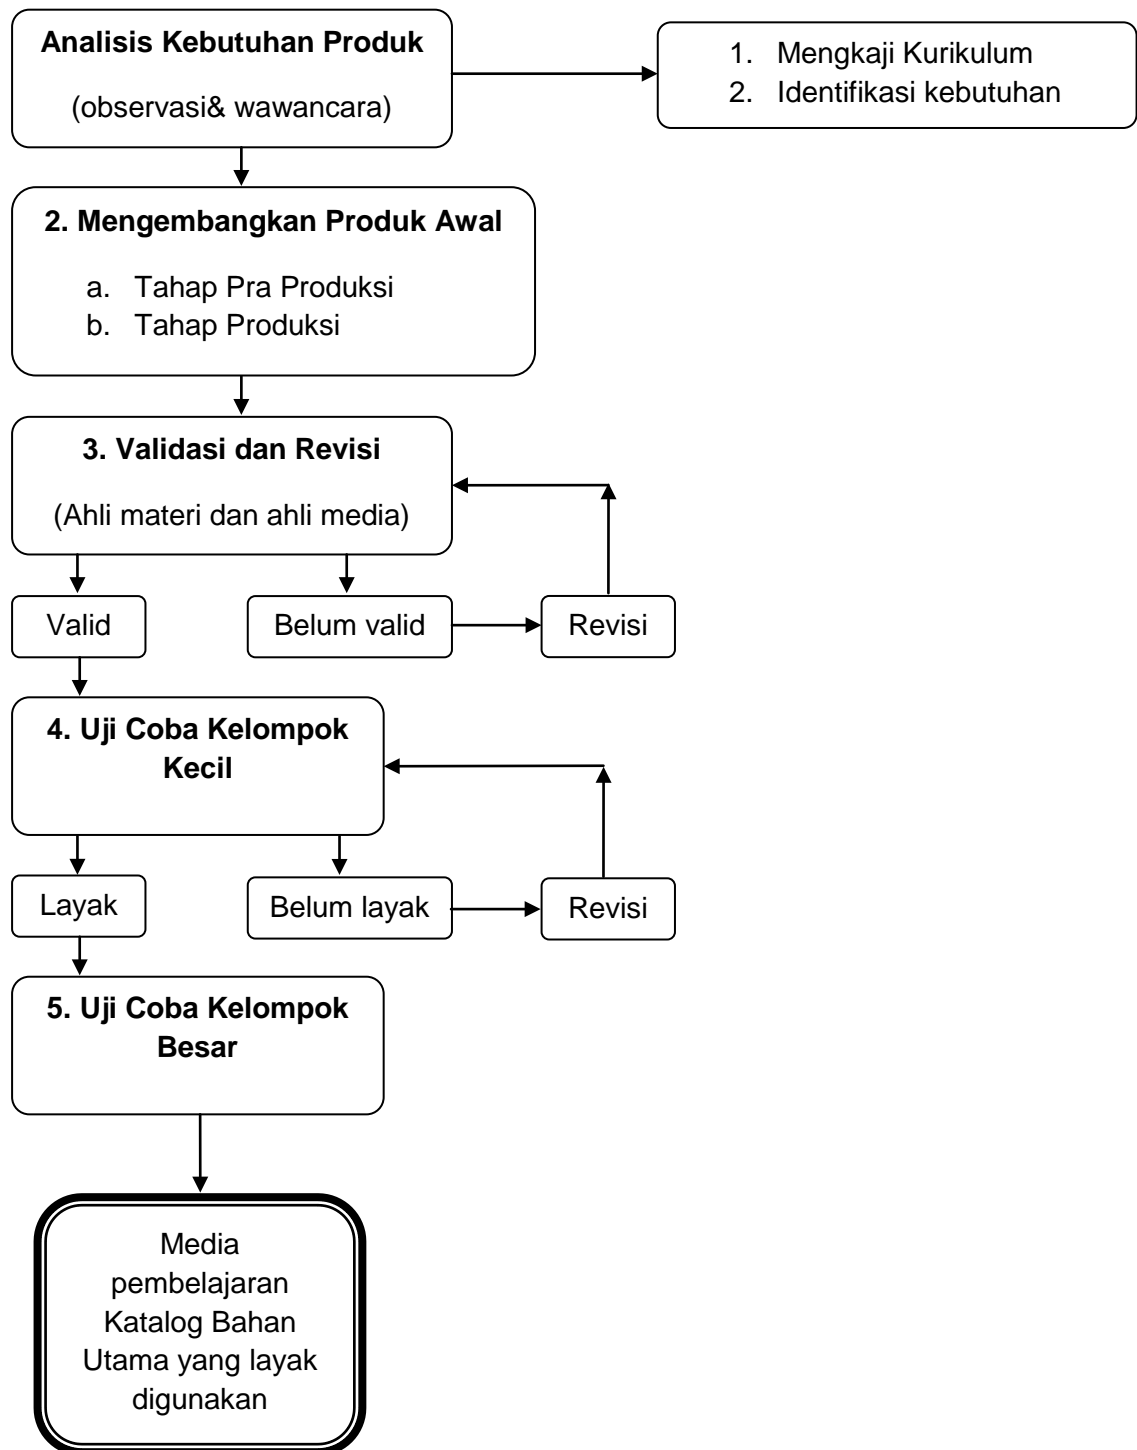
Analisis Kebutuhan Produk

(observasi& wawancara)

1. Mengkaji Kurikulum
2. Identifikasi kebutuhan

2. Mengembangkan Produk Awal

a. Tahap Pra Produksi
b. Tahap Produksi

3. Validasi dan Revisi

(Ahli materi dan ahli media)

Valid

Belum valid

Revisi

4. Uji Coba Kelompok Kecil

Layak

Belum layak

Revisi

5. Uji Coba Kelompok Besar

Media pembelajaran Katalog Bahan Utama yang layak digunakan